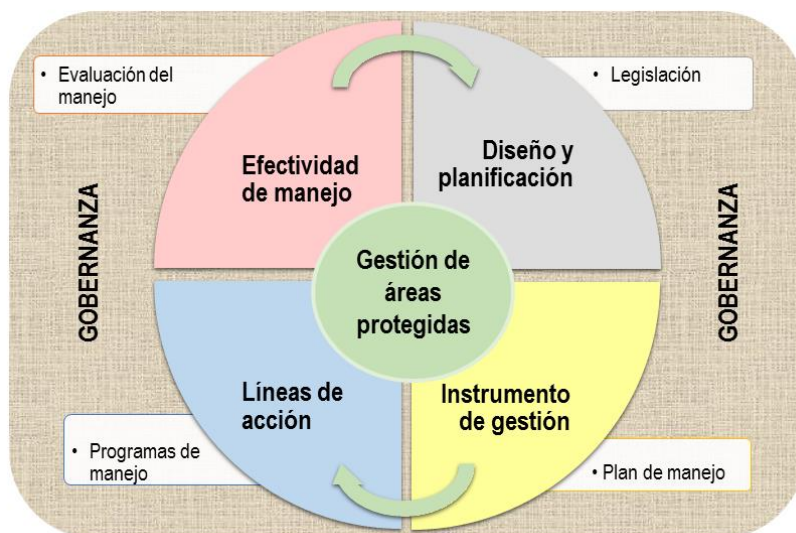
• Evaluación del manejo

• Legislación

Efectividad de manejo

Diseño y planificación

GOBERNANZA

Gestión de áreas protegidas

GOBERNANZA

Líneas de acción

Instrumento de gestión

• Programas de manejo

• Plan de manejo